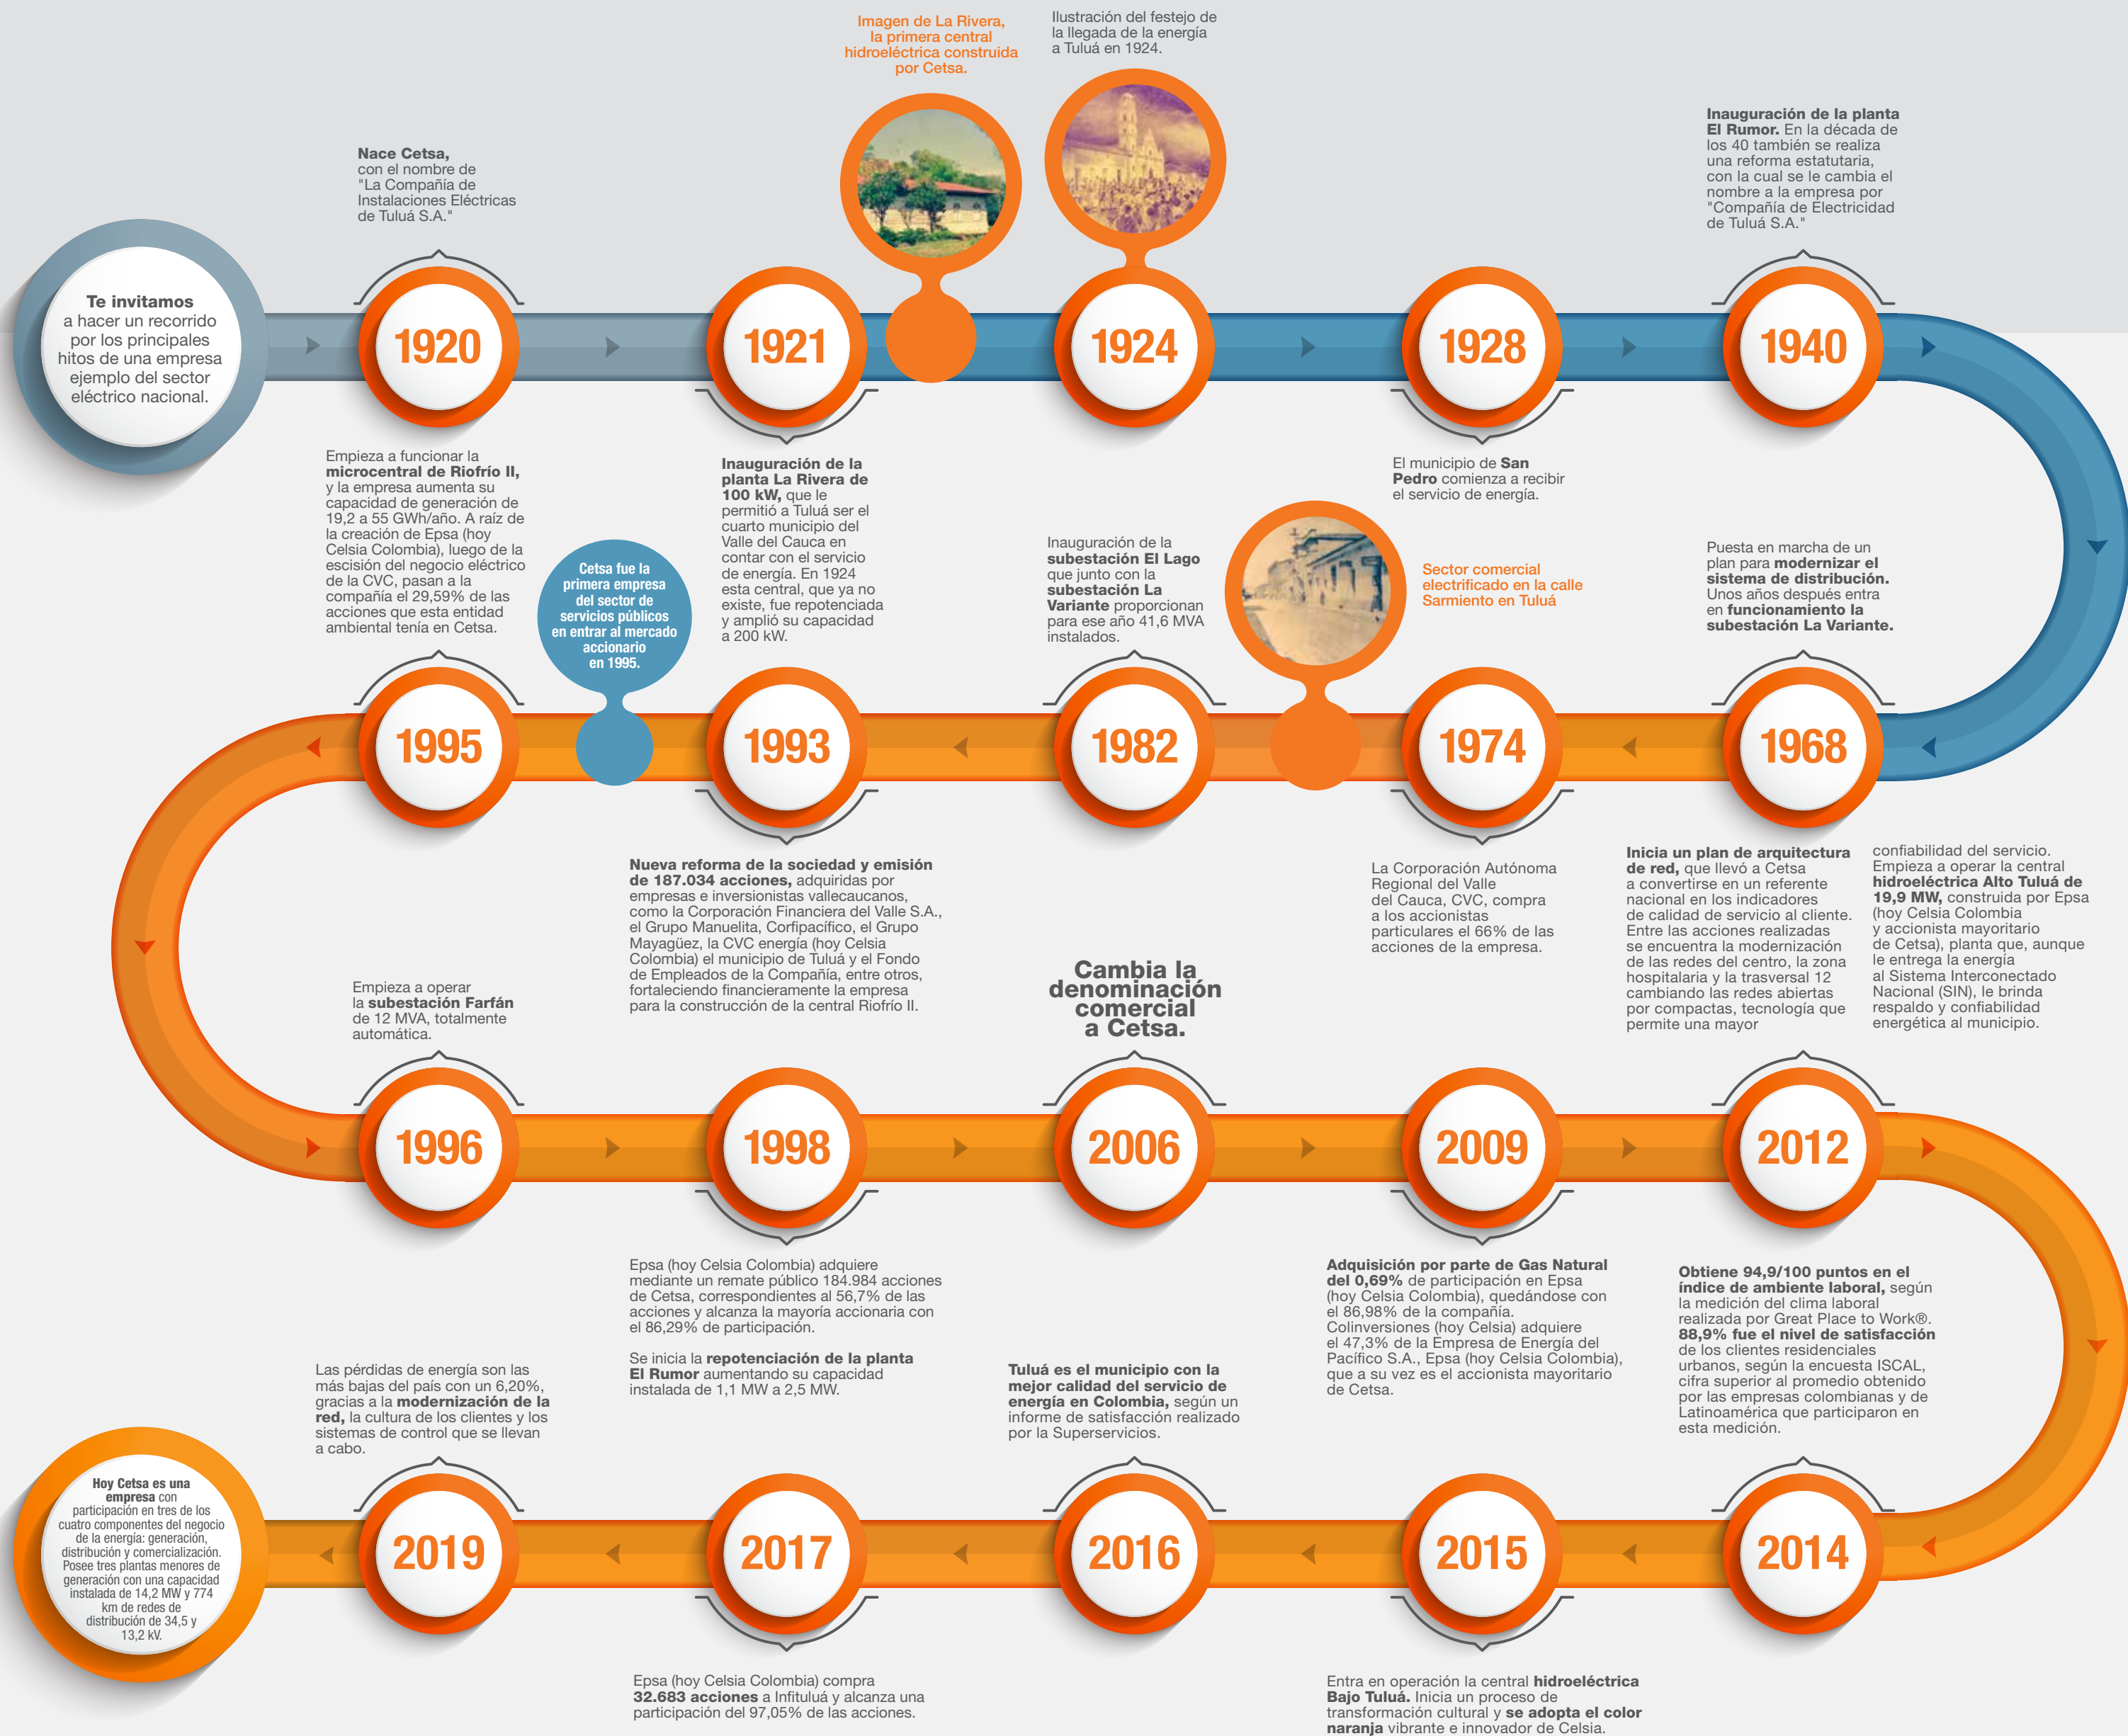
Imagen de La Rivera, la primera central hidroeléctrica construida por Cetsa.

Ilustración del festejo de la llegada de la energía a Tuluá en 1924.

Te invitamos a hacer un recorrido por los principales hitos de una empresa ejemplo del sector eléctrico nacional.

Nace Cetsa, con el nombre de "La Compañía de Instalaciones Eléctricas de Tuluá S.A."

1920

1921

1924

1928

1940

Inauguración de la planta El Rumor. En la década de los 40 también se realiza una reforma estatutaria, con la cual se le cambia el nombre a la empresa por "Compañía de Electricidad de Tuluá S.A."

Empieza a funcionar la microcentral de Riofrío II, y la empresa aumenta su capacidad de generación de 19,2 a 55 GWh/año. A raíz de la creación de Epsa (hoy Celsia Colombia), luego de la escisión del negocio eléctrico de la CVC, pasan a la compañía el 29,59% de las acciones que esta entidad ambiental tenía en Cetsa.

Cetsa fue la primera empresa del sector de servicios públicos en entrar al mercado accionario en 1995.

Inauguración de la planta La Rivera de 100 kW, que le permitió a Tuluá ser el cuarto municipio del Valle del Cauca en contar con el servicio de energía. En 1924 esta central, que ya no existe, fue repotenciada y amplió su capacidad a 200 kW.

Inauguración de la subestación El Lago que junto con la subestación La Variante proporcionan para ese año 41,6 MVA instalados.

Sector comercial electrificado en la calle Sarmiento en Tuluá

El municipio de San Pedro comienza a recibir el servicio de energía.

Puesta en marcha de un plan para modernizar el sistema de distribución. Unos años después entra en funcionamiento la subestación La Variante.

1995

1993

1982

1974

1968

Nueva reforma de la sociedad y emisión de 187.034 acciones, adquiridas por empresas e inversionistas vallecaucanos, como la Corporación Financiera del Valle S.A., el Grupo Manuelita, Corfipacífico, el Grupo Mayagüez, la CVC energía (hoy Celsia Colombia) el municipio de Tuluá y el Fondo de Empleados de la Compañía, entre otros, fortaleciendo financieramente la empresa para la construcción de la central Riofrío II.

La Corporación Autónoma Regional del Valle del Cauca, CVC, compra a los accionistas particulares el 66% de las acciones de la empresa.

Inicia un plan de arquitectura de red, que llevó a Cetsa a convertirse en un referente nacional en los indicadores de calidad de servicio al cliente. Entre las acciones realizadas se encuentra la modernización de las redes del centro, la zona hospitalaria y la trasversal 12 cambiando las redes abiertas por compactas, tecnología que permite una mayor confiabilidad del servicio. Empieza a operar la central hidroeléctrica Alto Tuluá de 19,9 MW, construida por Epsa (hoy Celsia Colombia y accionista mayoritario de Cetsa), planta que, aunque le entrega la energía al Sistema Interconectado Nacional (SIN), le brinda respaldo y confiabilidad energética al municipio.

Empieza a operar la subestación Farfán de 12 MVA, totalmente automática.

Cambia la denominación comercial a Cetsa.

1996

1998

2006

2009

2012

Epsa (hoy Celsia Colombia) adquiere mediante un remate público 184.984 acciones de Cetsa, correspondientes al 56,7% de las acciones y alcanza la mayoría accionaria con el 86,29% de participación.

Se inicia la repotenciación de la planta El Rumor aumentando su capacidad instalada de 1,1 MW a 2,5 MW.

Adquisición por parte de Gas Natural del 0,69% de participación en Epsa (hoy Celsia Colombia), quedándose con el 86,98% de la compañía. Colinversiones (hoy Celsia) adquiere el 47,3% de la Empresa de Energía del Pacífico S.A., Epsa (hoy Celsia Colombia), que a su vez es el accionista mayoritario de Cetsa.

Obtiene 94,9/100 puntos en el índice de ambiente laboral, según la medición del clima laboral realizada por Great Place to Work®. 88,9% fue el nivel de satisfacción de los clientes residenciales urbanos, según la encuesta ISCAL, cifra superior al promedio obtenido por las empresas colombianas y de Latinoamérica que participaron en esta medición.

Las pérdidas de energía son las más bajas del país con un 6,20%, gracias a la modernización de la red, la cultura de los clientes y los sistemas de control que se llevan a cabo.

Tuluá es el municipio con la mejor calidad del servicio de energía en Colombia, según un informe de satisfacción realizado por la Superservicios.

Hoy Cetsa es una empresa con participación en tres de los cuatro componentes del negocio de la energía: generación, distribución y comercialización. Posee tres plantas menores de generación con una capacidad instalada de 14,2 MW y 774 km de redes de distribución de 34,5 y 13,2 kV.

2019

2017

2016

2015

2014

Epsa (hoy Celsia Colombia) compra 32.683 acciones a Infituluá y alcanza una participación del 97,05% de las acciones.

Entra en operación la central hidroeléctrica Bajo Tuluá. Inicia un proceso de transformación cultural y se adopta el color naranja vibrante e innovador de Celsia.